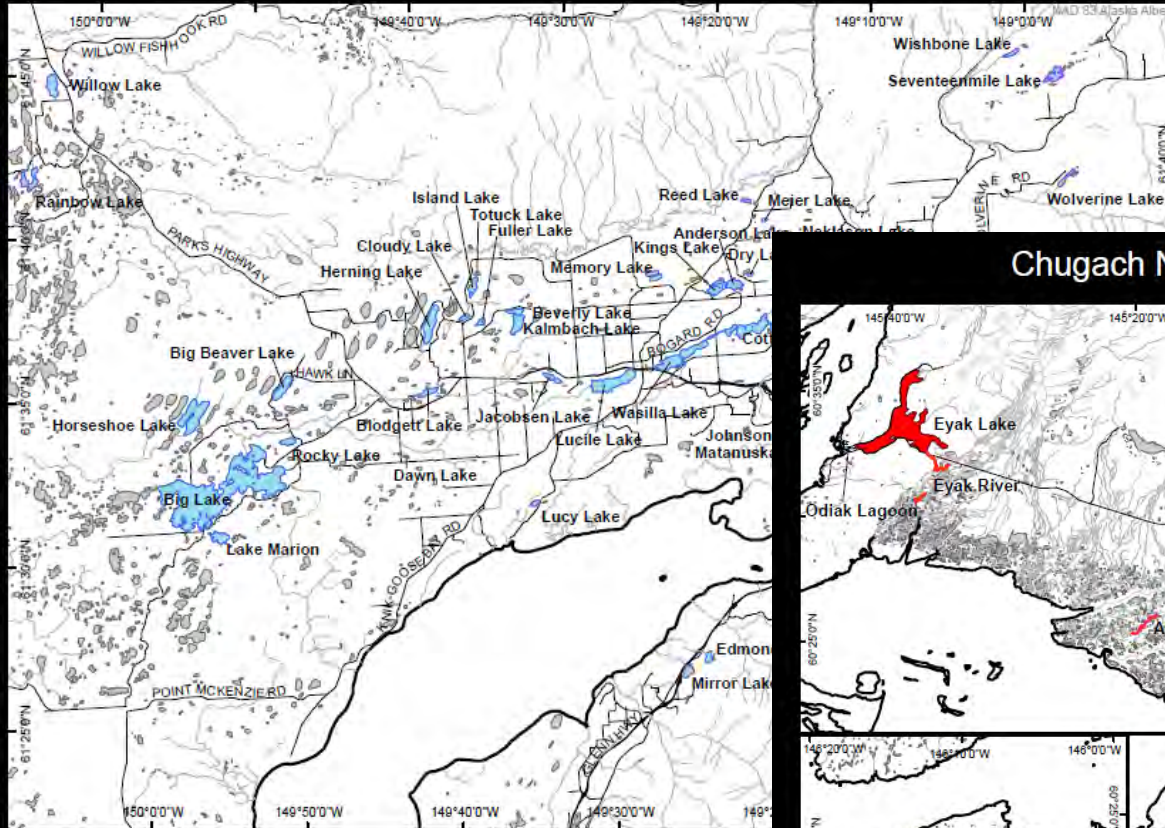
150°0'0"W
149°40'0"W
149°30'0"W
149°20'0"W
149°10'0"W
149°0'0"W
NAD 83 Alaska Albe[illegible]
WILLOW FISHHOOK RD
Willow Lake
61°45'0"N
Wishbone Lake
Seventeenmile Lake
Rainbow Lake
61°40'0"N
PARKS HIGHWAY
Island Lake
Totuck Lake
Fuller Lake
Cloudy Lake
Herning Lake
Reed Lake
Meier Lake
Anderson Lake
Kings Lake
Dry L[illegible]
Memory Lake
Wolverine Lake
RD
Chugach N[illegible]
Beverly Lake
Kalmbach Lake
BOGARD RD
Cot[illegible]
Big Beaver Lake
HAWK LN
61°35'0"N
Horseshoe Lake
Blodgett Lake
Jacobsen Lake
Wasilla Lake
Lucile Lake
Johnson
Matanuska
Rocky Lake
Dawn Lake
Big Lake
Lake Marion
Lucy Lake
KNIK-GOOSE BAY RD
61°30'0"N
Edmon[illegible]
Mirror Lak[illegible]
POINT MCKENZIE RD
GLENN HWY
61°25'0"N
150°0'0"W
149°50'0"W
149°40'0"W
149°30'0"W
149°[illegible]
145°40'0"W
145°20'0"W
60°35'0"N
Eyak Lake
Eyak River
Odiak Lagoon
60°25'0"N
A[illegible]
146°20'0"W
146°10'0"W
146°0'0"W
60°25'0"N